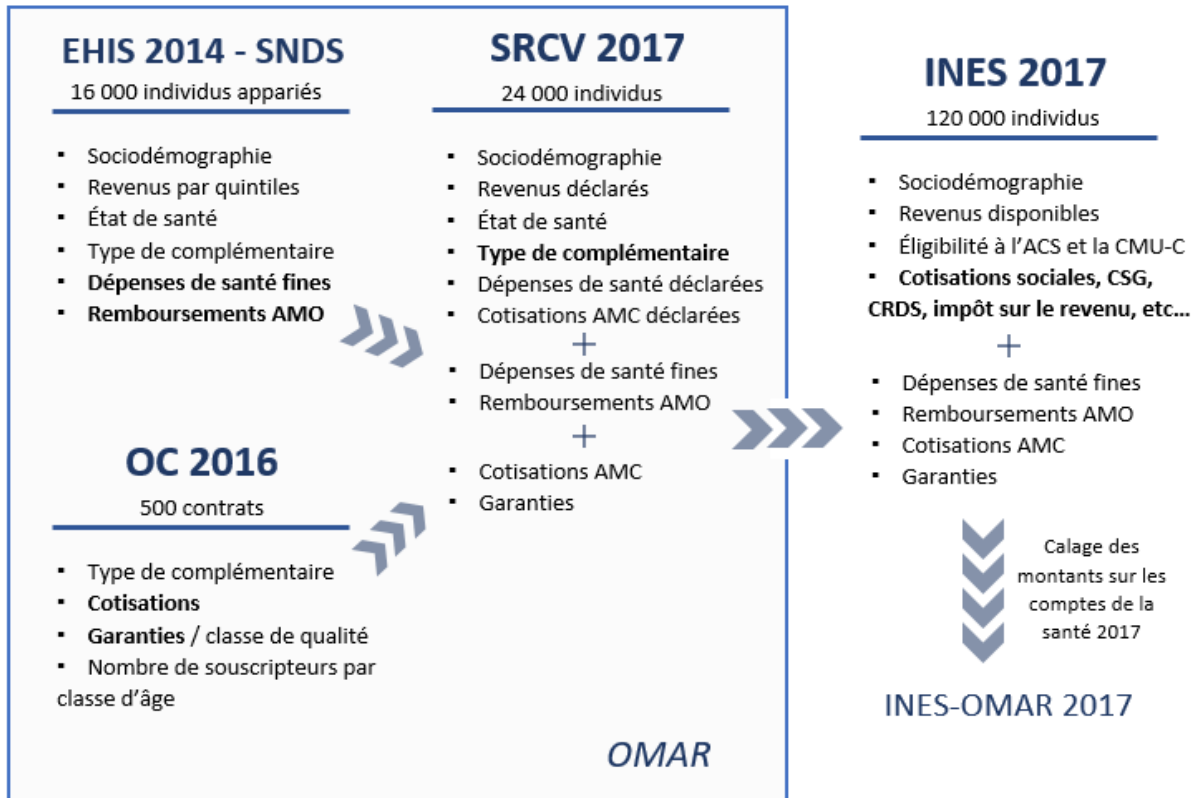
EHIS 2014 - SNDS
16 000 individus appariés

- Sociodémographie
- Revenus par quintiles
- État de santé
- Type de complémentaire
- **Dépenses de santé fines**
- **Remboursements AMO**

OC 2016
500 contrats

- Type de complémentaire
- **Cotisations**
- **Garanties** / classe de qualité
- Nombre de souscripteurs par classe d'âge

SRCV 2017
24 000 individus

- Sociodémographie
- Revenus déclarés
- État de santé
- **Type de complémentaire**
- Dépenses de santé déclarées
- Cotisations AMC déclarées

+

- Dépenses de santé fines
- Remboursements AMO

+

- Cotisations AMC
- Garanties

OMAR

INES 2017
120 000 individus

- Sociodémographie
- Revenus disponibles
- Éligibilité à l'ACS et la CMU-C
- **Cotisations sociales, CSG, CRDS, impôt sur le revenu, etc…**

+

- Dépenses de santé fines
- Remboursements AMO
- Cotisations AMC
- Garanties

Calage des montants sur les comptes de la santé 2017

INES-OMAR 2017